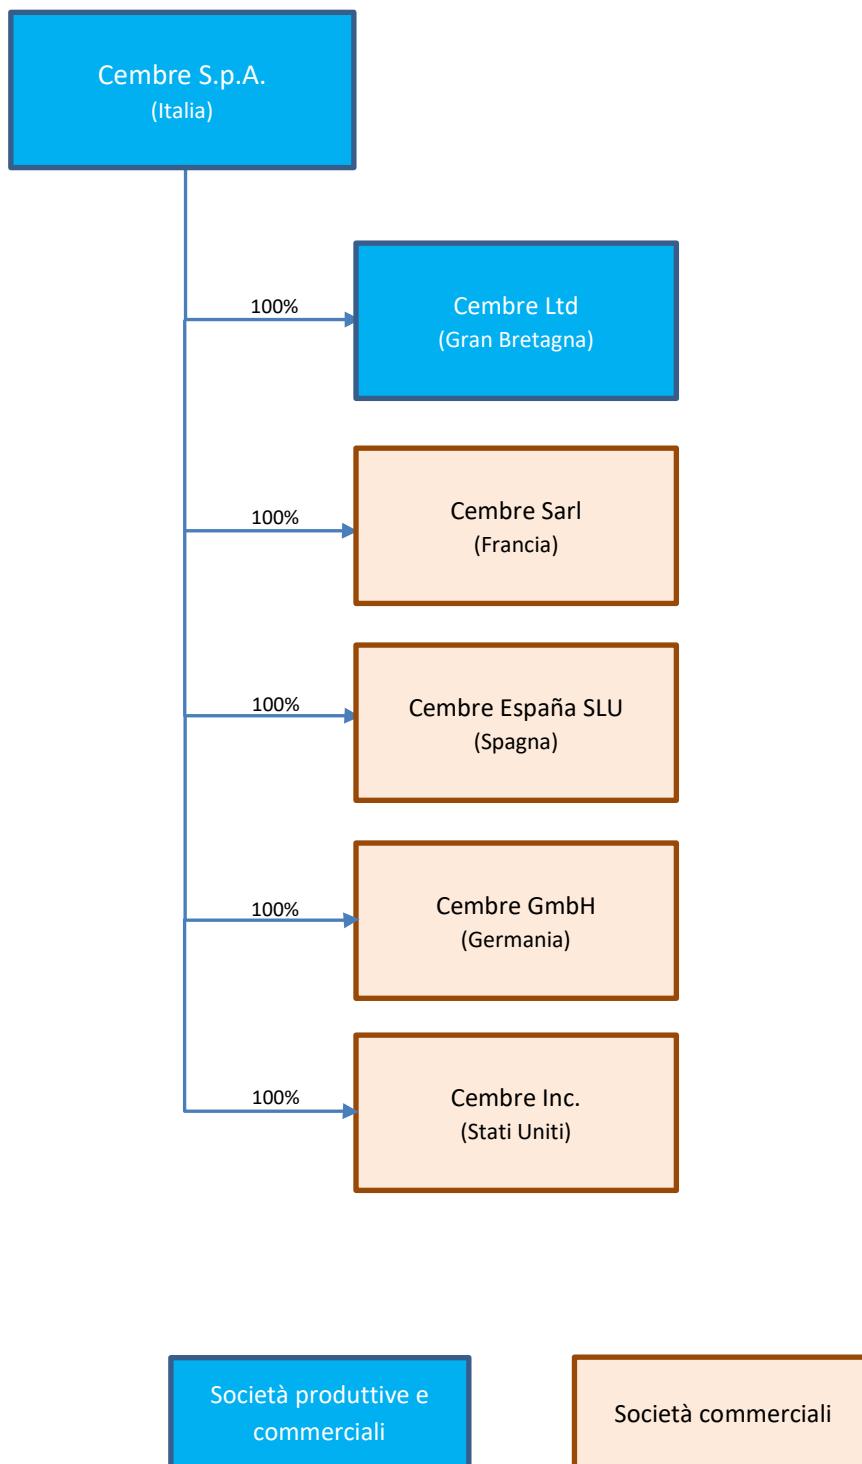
Cembre S.p.A.
(Italia)

100%

Cembre Ltd
(Gran Bretagna)

100%

Cembre Sarl
(Francia)

100%

Cembre España SLU
(Spagna)

100%

Cembre GmbH
(Germania)

100%

Cembre Inc.
(Stati Uniti)

Società produttive e commerciali

Società commerciali